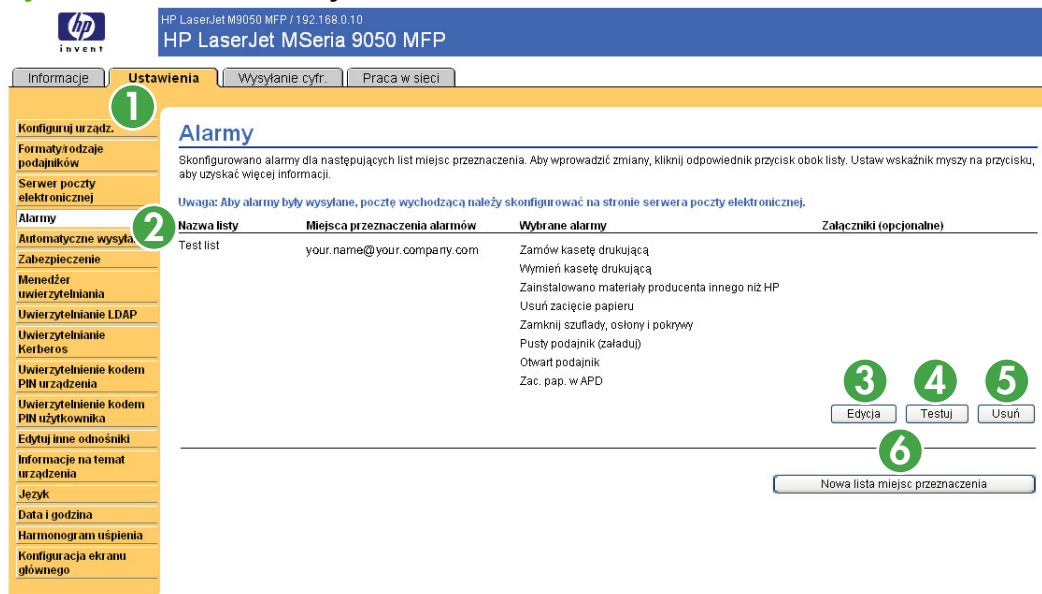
invent

HP LaserJet M9050 MFP / 192.168.0.10
HP LaserJet MSeria 9050 MFP

Informacje | Ustawienia | Wysyłanie cyfr. | Praca w sieci

1

Konfiguruj urządz.
Formaty/rodzaje podajników
Serwer poczty elektronicznej
Alarmy
Automatyczne wysyła...
Zabezpieczenie
Menedżer uwierzytelniania
Uwierzytelnianie LDAP
Uwierzytelnianie Kerberos
Uwierzytelnienie kodem PIN urządzenia
Uwierzytelnienie kodem PIN użytkownika
Edytuj inne odnośniki
Informacje na temat urządzenia
Język
Data i godzina
Harmonogram uśpienia
Konfiguracja ekranu głównego

2

Alarmy

Skonfigurowano alarmy dla następujących list miejsc przeznaczenia. Aby wprowadzić zmiany, kliknij odpowiednik przycisk obok listy. Ustaw wskaźnik myszy na przycisku, aby uzyskać więcej informacji.

Uwaga: Aby alarmy były wysyłane, pocztę wychodzącą należy skonfigurować na stronie serwera poczty elektronicznej.

| Nazwa listy | Miejsca przeznaczenia alarmów | Wybrane alarmy | Załączniki (opcjonalne) |
|---|---|---|---|
| Test list | your.name@your.company.com | Zamów kasetę drukującą<br>Wymień kasetę drukującą<br>Zainstalowano materiały producenta innego niż HP<br>Usuń zacięcie papieru<br>Zamknij szuflady, osłony i pokrywy<br>Pusty podajnik (załaduj)<br>Otwart podajnik<br>Zac. pap. w APD | |

3 4 5

Edycja | Testuj | Usuń

6

Nowa lista miejsc przeznaczenia